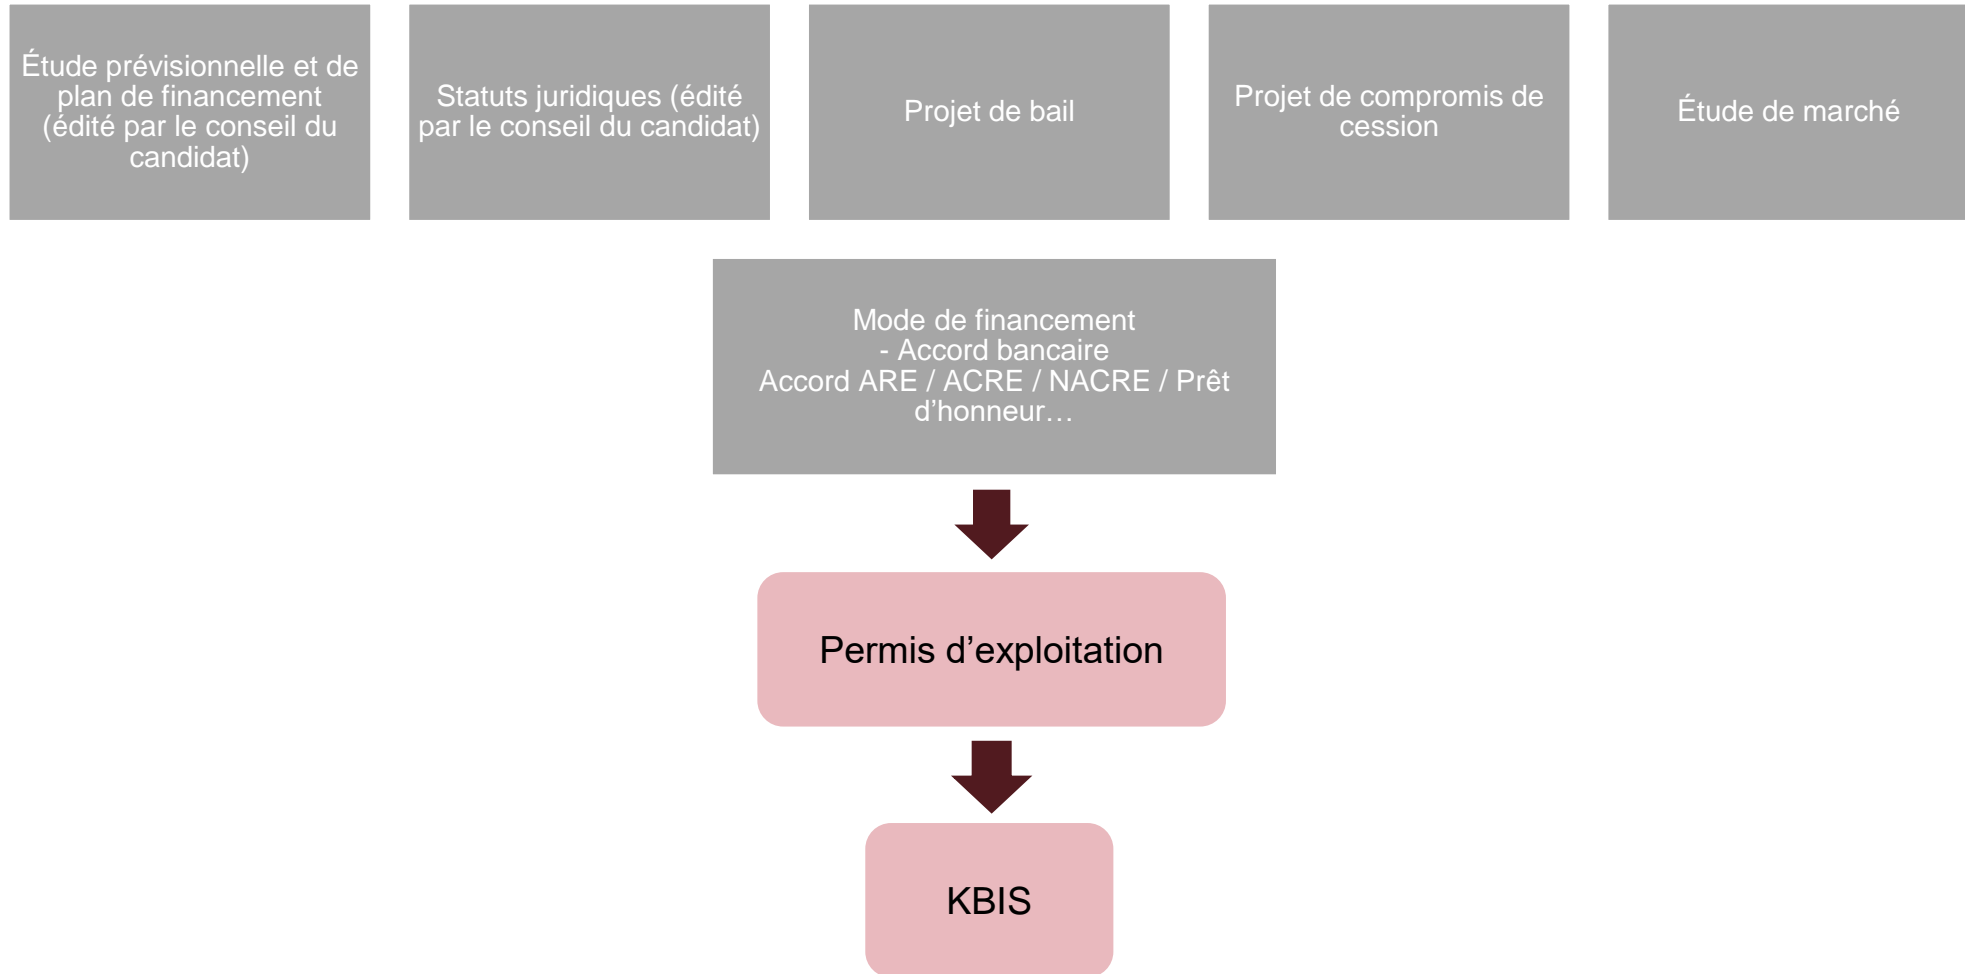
Étude prévisionnelle et de plan de financement (édité par le conseil du candidat)

Statuts juridiques (édité par le conseil du candidat)

Projet de bail

Projet de compromis de cession

Étude de marché

Mode de financement
- Accord bancaire
Accord ARE / ACRE / NACRE / Prêt d’honneur…

Permis d’exploitation

KBIS